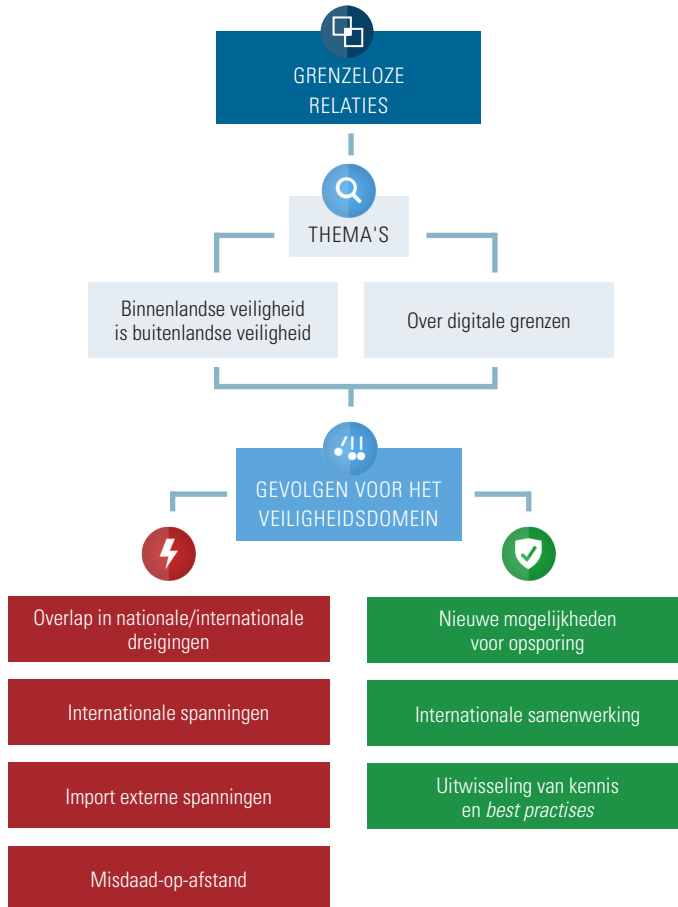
GRENZELOZE RELATIES

THEMA'S

Binnenlandse veiligheid is buitenlandse veiligheid

Over digitale grenzen

GEVOLGEN VOOR HET VEILIGHEIDSDOMEIN

Overlap in nationale/internationale dreigingen

Internationale spanningen

Import externe spanningen

Misdaad-op-afstand

Nieuwe mogelijkheden voor opsporing

Internationale samenwerking

Uitwisseling van kennis en best practises